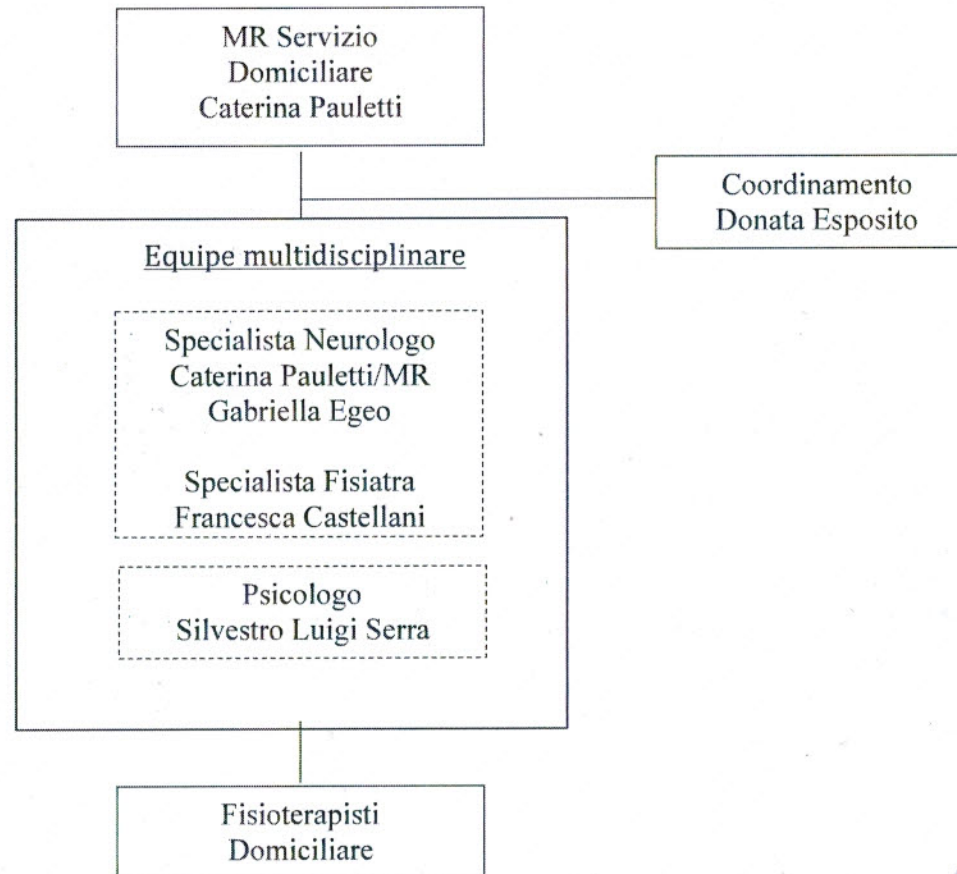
MR Servizio
Domiciliare
Caterina Pauletti

Coordinamento
Donata Esposito

Equipe multidisciplinare

Specialista Neurologo
Caterina Pauletti/MR
Gabriella Egeo

Specialista Fisiatra
Francesca Castellani

Psicologo
Silvestro Luigi Serra

Fisioterapisti
Domiciliare